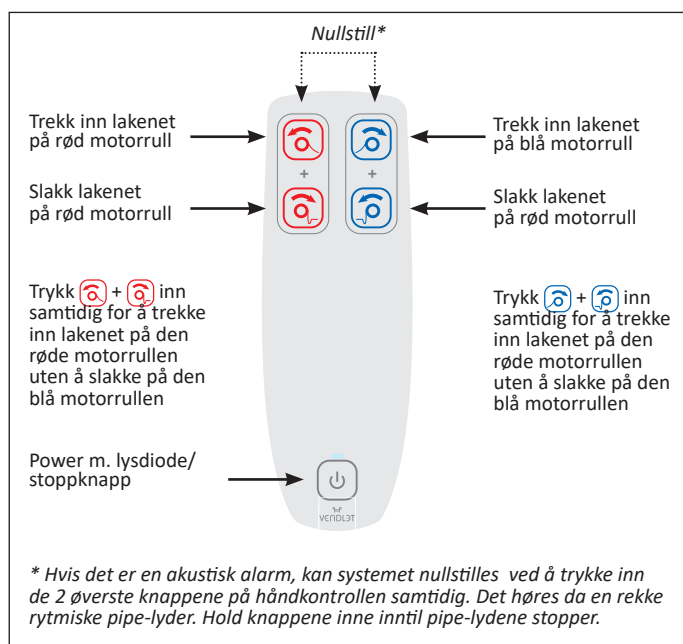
Nullstill*

Trekk inn lakenet på rød motorrull

Trekk inn lakenet på blå motorrull

+

+

Slakk lakenet på rød motorrull

Slakk lakenet på rød motorrull

Trykk + inn samtidig for å trekke inn lakenet på den røde motorrullen uten å slakke på den blå motorrullen

Trykk + inn samtidig for å trekke inn lakenet på den røde motorrullen uten å slakke på den blå motorrullen

Power m. lysdiode/ stoppknapp

VENDLET

* Hvis det er en akustisk alarm, kan systemet nullstilles ved å trykke inn de 2 øverste knappene på håndkontrollen samtidig. Det høres da en rekke rytmiske pipe-lyder. Hold knappene inne inntil pipe-lydene stopper.